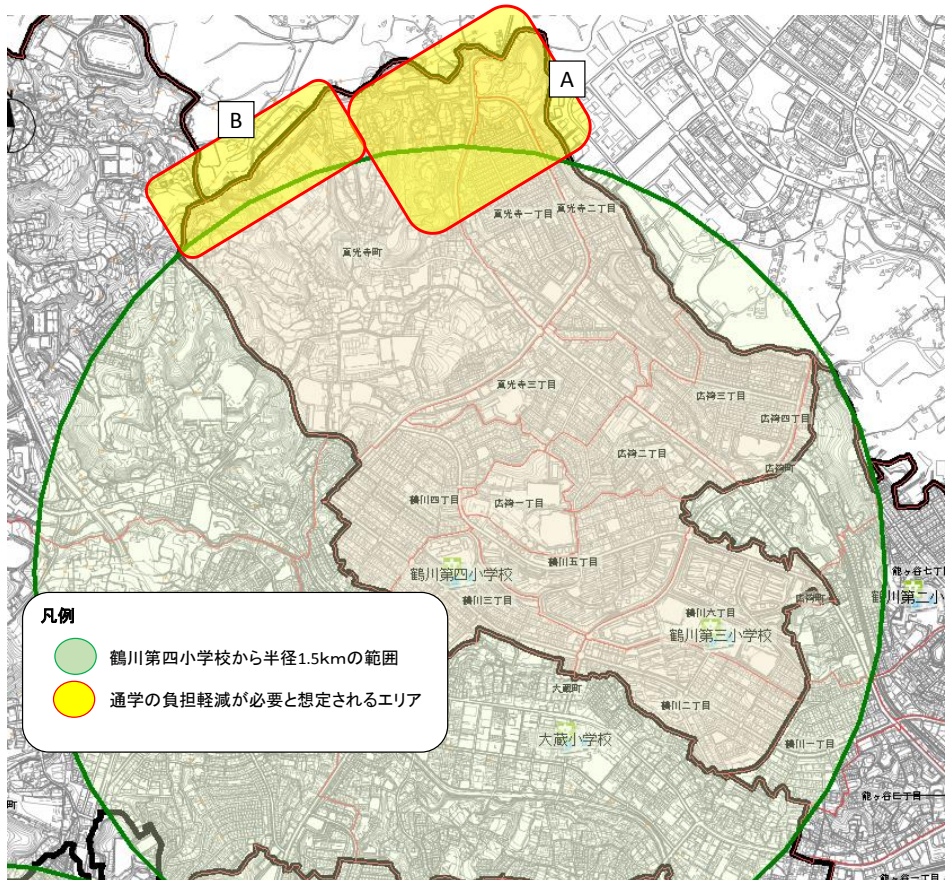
A

B

真光寺一丁目

真光寺二丁目

真光寺町

真光寺三丁目

広袴三丁目

広袴四丁目

広袴二丁目

広袴町

鶴川四丁目

広袴一丁目

鶴川第四小学校

鶴川五丁目

鶴川三丁目

鶴川六丁目

鶴川第三小学校

能ヶ谷七丁目

鶴川第二小

大蔵町

鶴川二丁目

大蔵小学校

鶴川一丁目

能ヶ谷三丁目

町

凡例

鶴川第四小学校から半径1.5kmの範囲

通学の負担軽減が必要と想定されるエリア